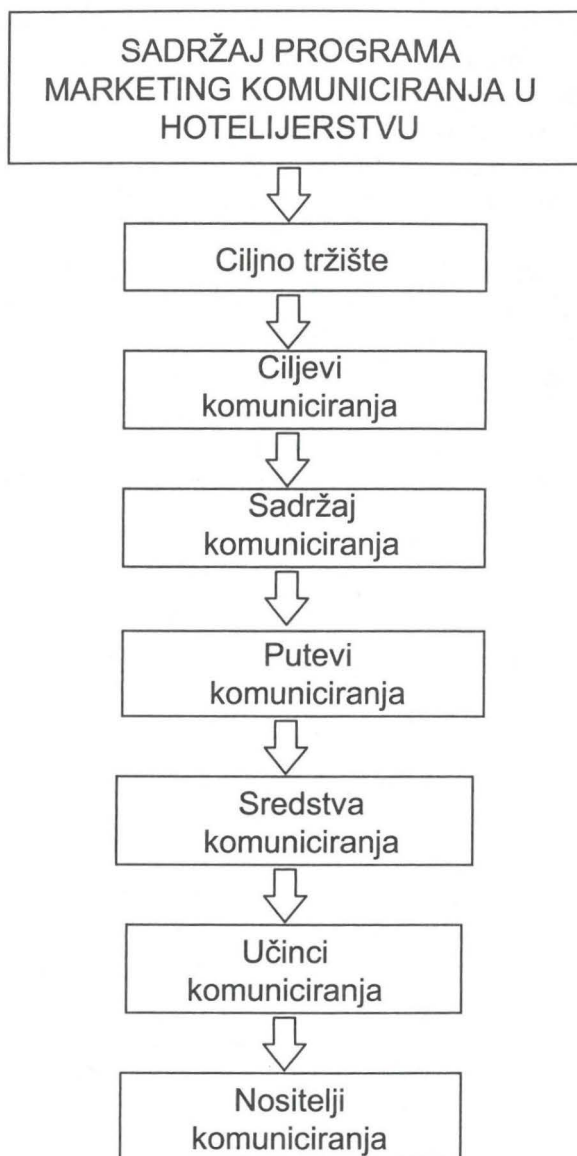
SADRŽAJ PROGRAMA MARKETING KOMUNICIRANJA U HOTELIJERSTVU

Ciljno tržište

Ciljevi komuniciranja

Sadržaj komuniciranja

Putevi komuniciranja

Sredstva komuniciranja

Učinci komuniciranja

Nositelji komuniciranja